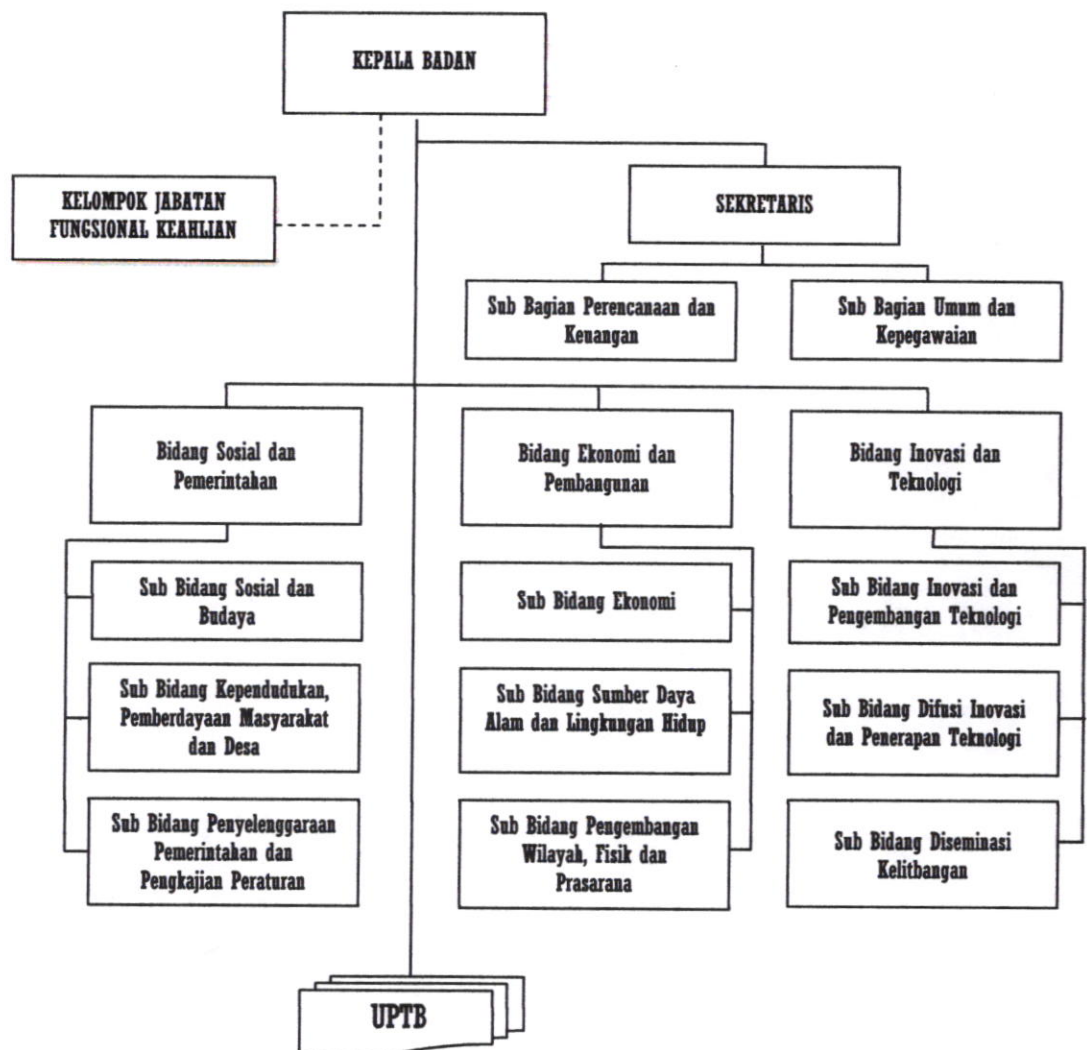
KEPALA BADAN

KELOMPOK JABATAN FUNGSIONAL KEAHLIAN

SEKRETARIS

Sub Bagian Perencanaan dan Keuangan

Sub Bagian Umum dan Kepegawaian

Bidang Sosial dan Pemerintahan

Bidang Ekonomi dan Pembangunan

Bidang Inovasi dan Teknologi

Sub Bidang Sosial dan Budaya

Sub Bidang Kependudukan, Pemberdayaan Masyarakat dan Desa

Sub Bidang Penyelenggaraan Pemerintahan dan Pengkajian Peraturan

Sub Bidang Ekonomi

Sub Bidang Sumber Daya Alam dan Lingkungan Hidup

Sub Bidang Pengembangan Wilayah, Fisik dan Prasarana

Sub Bidang Inovasi dan Pengembangan Teknologi

Sub Bidang Difusi Inovasi dan Penerapan Teknologi

Sub Bidang Diseminasi Kelitbangan

UPTB